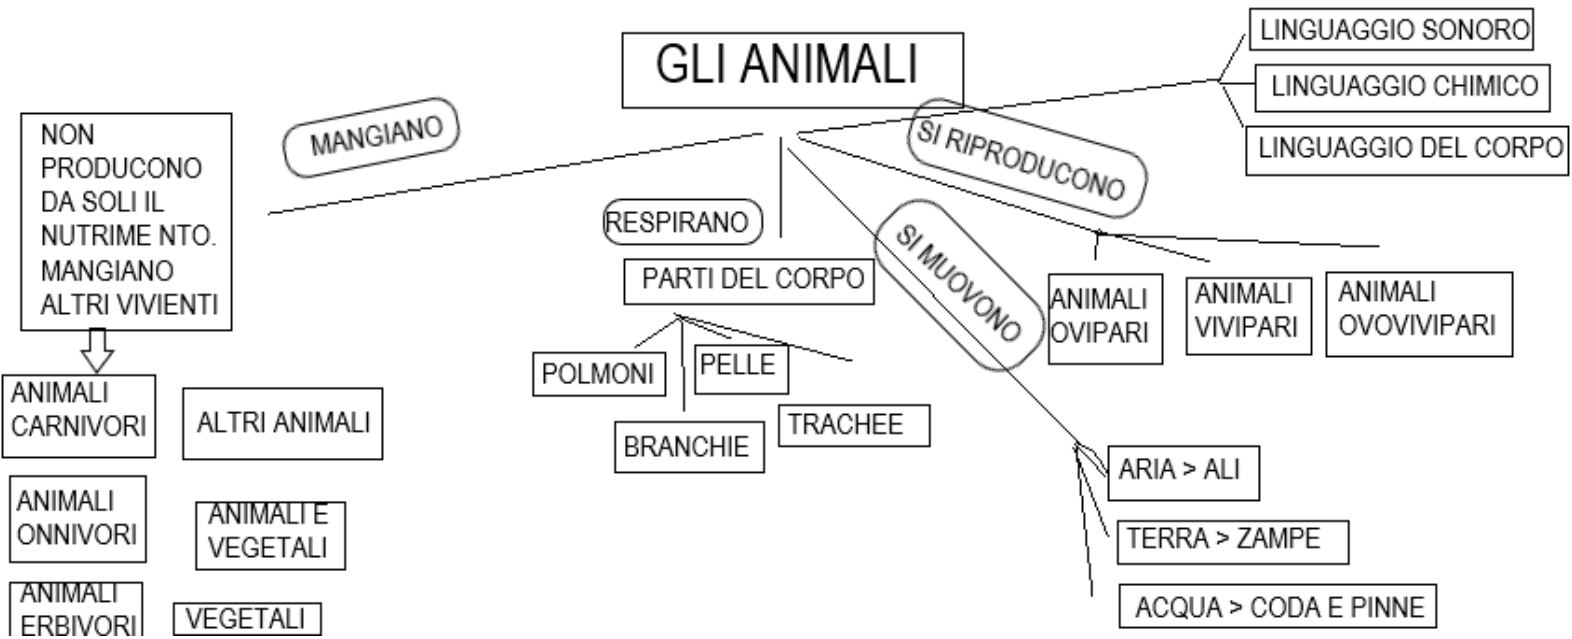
GLI ANIMALI

LINGUAGGIO SONORO

LINGUAGGIO CHIMICO

LINGUAGGIO DEL CORPO

MANGIANO

NON PRODUCONO DA SOLI IL NUTRIME NTO. MANGIANO ALTRI VIVIENTI

ANIMALI CARNIVORI

ALTRI ANIMALI

ANIMALI ONNIVORI

ANIMALI E VEGETALI

ANIMALI ERBIVORI

VEGETALI

RESPIRANO

PARTI DEL CORPO

POLMONI

PELLE

BRANCHIE

TRACHEE

SI RIPRODUCONO

ANIMALI OVIPARI

ANIMALI VIVIPARI

ANIMALI OVOVIVIPARI

SI MUOVONO

ARIA > ALI

TERRA > ZAMPE

ACQUA > CODA E PINNE